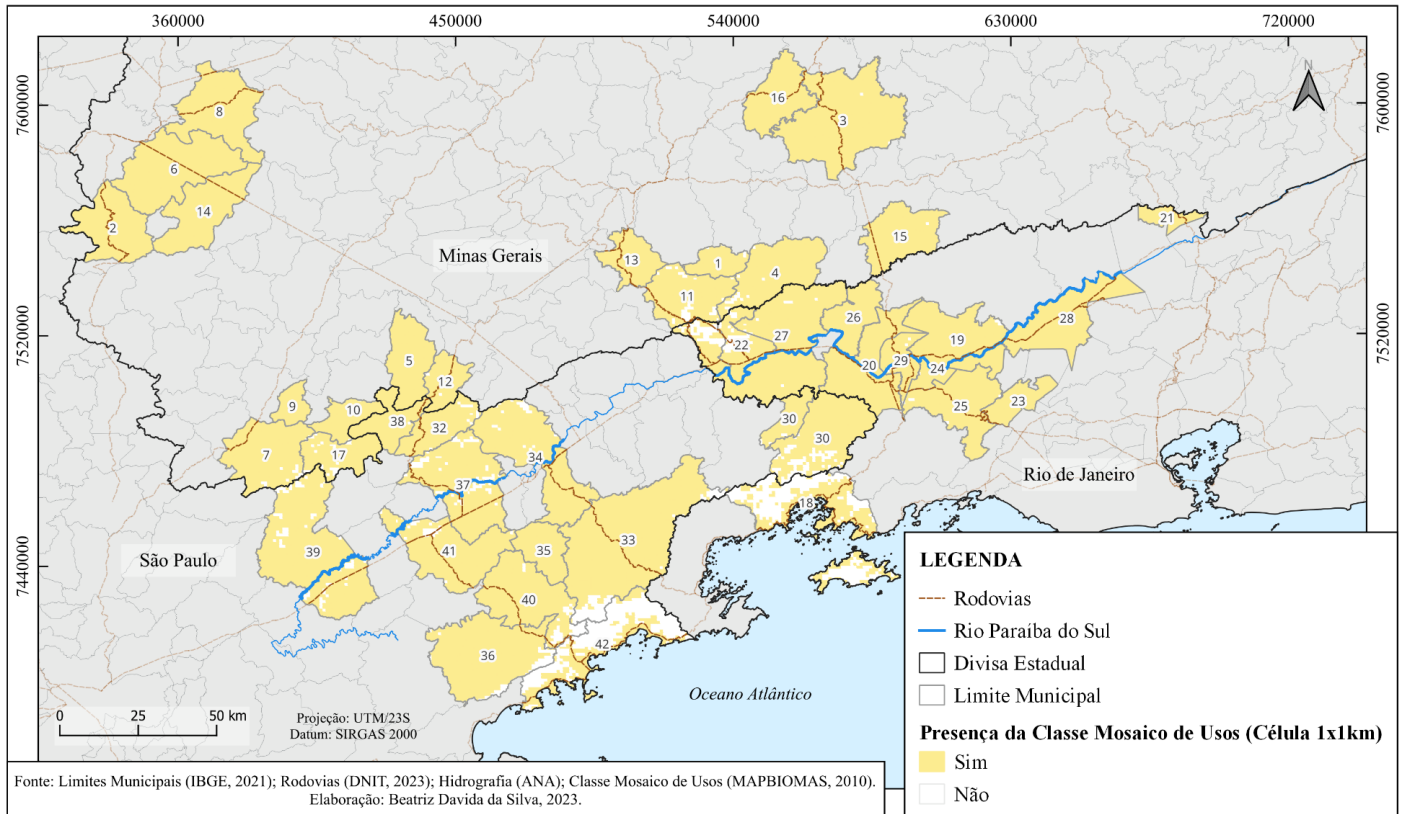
360000
450000
540000
630000
720000

7600000
7520000
7440000

7600000
7520000

N

16
3
8
6
14
2
15
21
Minas Gerais
13
1
4
11
26
27
28
22
19
20
29
24
5
12
25
23
9
10
38
32
30
30
7
17
34
Rio de Janeiro
37
18
33
39
41
35
São Paulo
40
42
36

Oceano Atlântico

0 25 50 km

Projeção: UTM/23S
Datum: SIRGAS 2000

LEGENDA
Rodovias
Rio Paraíba do Sul
Divisa Estadual
Limite Municipal
Presença da Classe Mosaico de Usos (Célula 1x1km)
Sim
Não

Fonte: Limites Municipais (IBGE, 2021); Rodovias (DNIT, 2023); Hidrografia (ANA); Classe Mosaico de Usos (MAPBIOMAS, 2010).
Elaboração: Beatriz Davida da Silva, 2023.